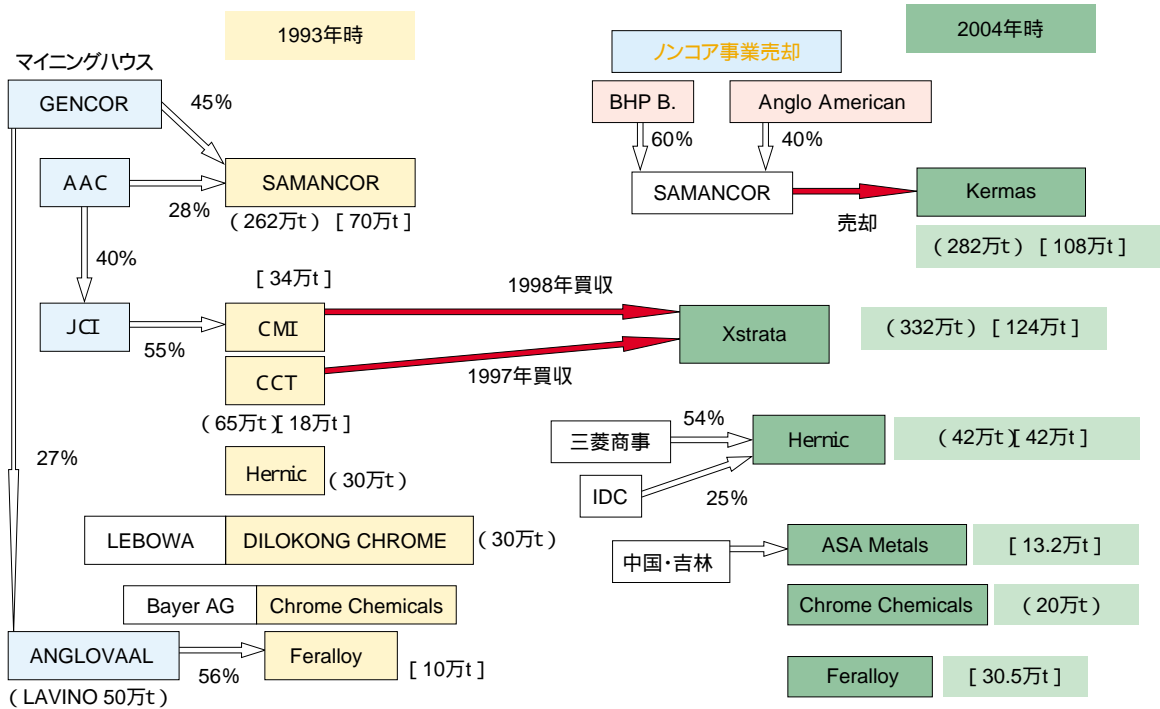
1993年時

マイニングハウス

GENCOR

45%

AAC

SAMANCOR

28%

（262万t）［70万t］

40%

［34万t］

JCI

CMI

55%

CCT

（65万t）［18万t］

27%

Hernic （30万t）

LEBOWA DILOKONG CHROME （30万t）

Bayer AG Chrome Chemicals

ANGLOVAAL

Feralloy

56%

［10万t］

（LAVINO 50万t）

2004年時

ノンコア事業売却

BHP B.

Anglo American

60%

40%

SAMANCOR

Kermas

売却

（282万t）［108万t］

1998年買収

Xstrata

（332万t）［124万t］

1997年買収

54%

三菱商事

Hernic

（42万t）［42万t］

IDC

25%

中国・吉林

ASA Metals

［13.2万t］

Chrome Chemicals

（20万t）

Feralloy

［30.5万t］